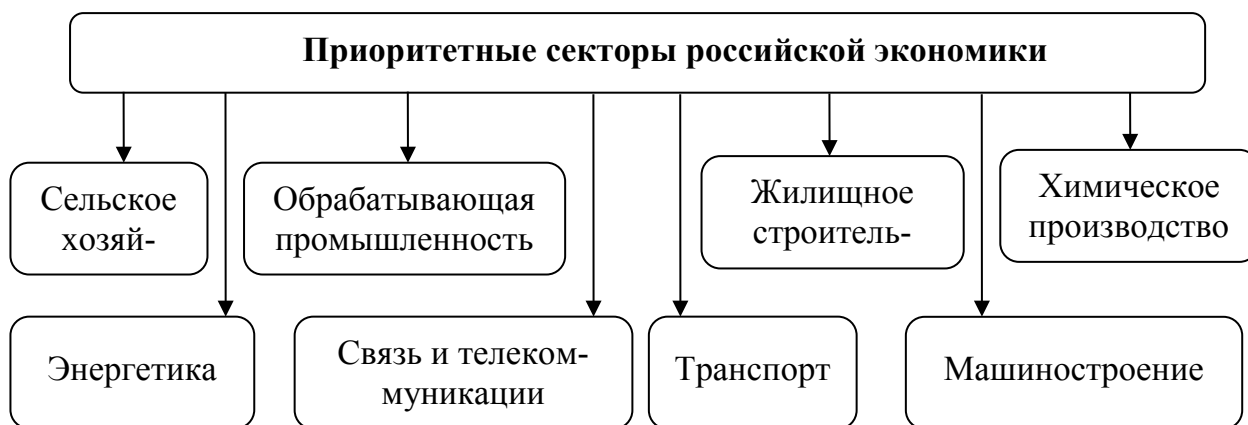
Приоритетные секторы российской экономики

Сельское хозяй-

Обрабатывающая промышленность

Жилищное строитель-

Химическое производство

Энергетика

Связь и телекоммуникации

Транспорт

Машиностроение